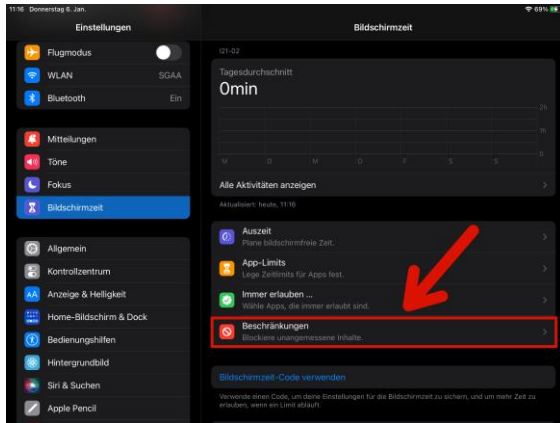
11:16 Donnerstag 6. Jan.

69 %

Einstellungen

Flugmodus

WLAN SGAA

Bluetooth Ein

Mitteilungen

Töne

Fokus

Bildschirmzeit

Allgemein

Kontrollzentrum

Anzeige & Helligkeit

Home-Bildschirm & Dock

Bedienungshilfen

Hintergrundbild

Siri & Suchen

Apple Pencil

Bildschirmzeit

I21-02

Tagesdurchschnitt

0min

2h

1h

0

M D M D F S S

Alle Aktivitäten anzeigen

Aktualisiert: heute, 11:16

Auszeit
Plane bildschirmfreie Zeit.

App-Limits
Lege Zeitlimits für Apps fest.

Immer erlauben ...
Wähle Apps, die immer erlaubt sind.

Beschränkungen
Blockiere unangemessene Inhalte.

Bildschirmzeit-Code verwenden

Verwende einen Code, um deine Einstellungen für die Bildschirmzeit zu sichern, und um mehr Zeit zu erlauben, wenn ein Limit abläuft.